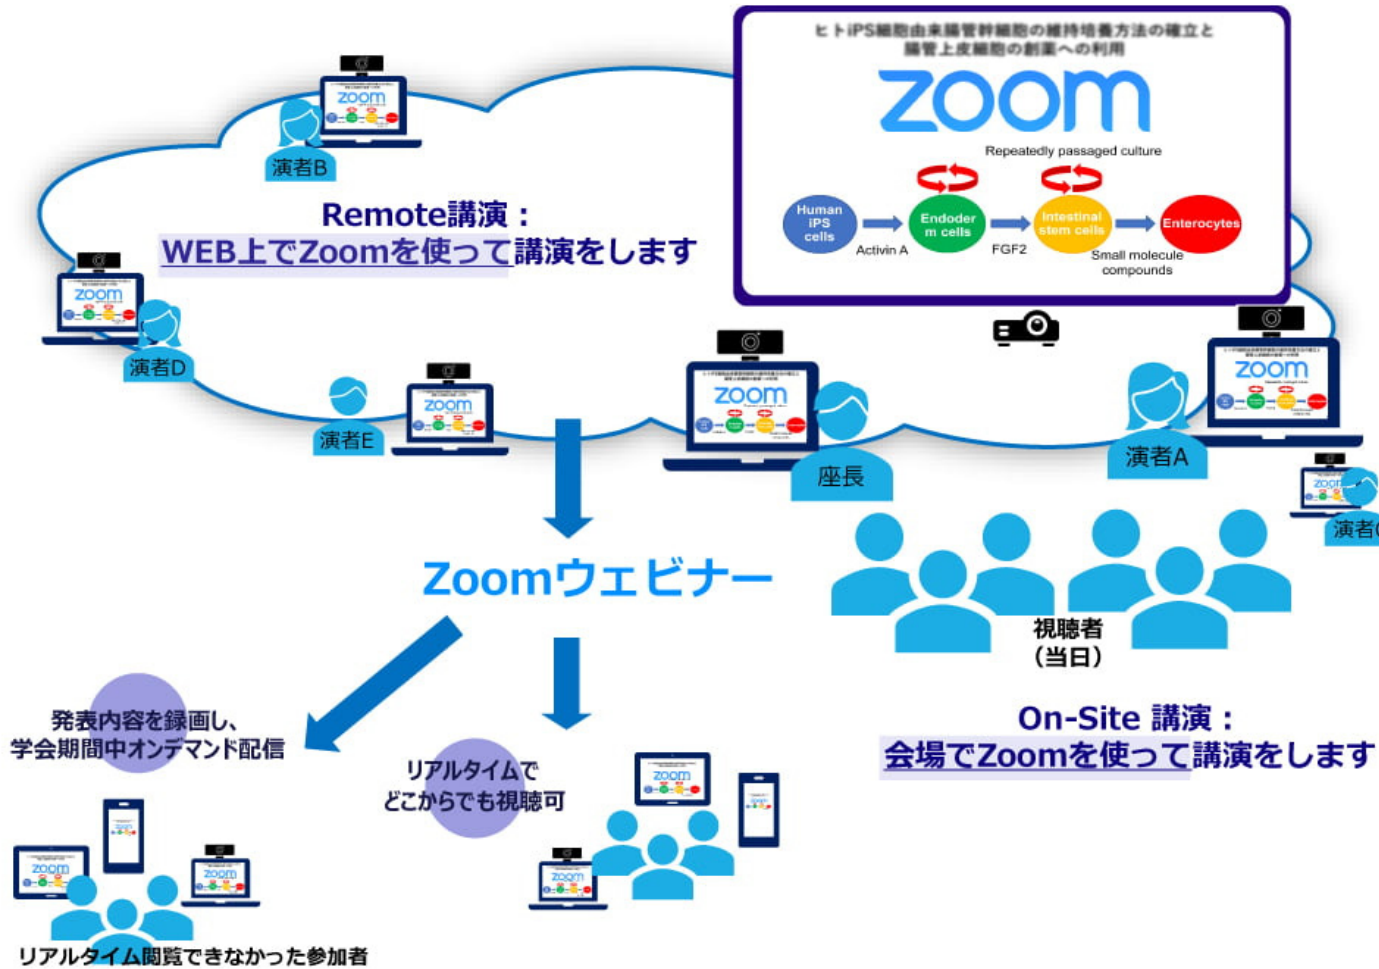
ヒトiPS細胞由来腸管幹細胞の維持培養方法の確立と腸管上皮細胞の創薬への利用

zoom

Repeatedly passaged culture

Human iPS cells

Activin A

Endoderm cells

FGF2

Intestinal stem cells

Small molecule compounds

Enterocytes

演者B

Remote講演：
WEB上でZoomを使って講演をします

演者D

演者E

座長

演者A

演者C

Zoomウェビナー

視聴者
(当日)

On-Site 講演：
会場でZoomを使って講演をします

発表内容を録画し、
学会期間中オンデマンド配信

リアルタイムで
どこからでも視聴可

リアルタイム閲覧できなかった参加者